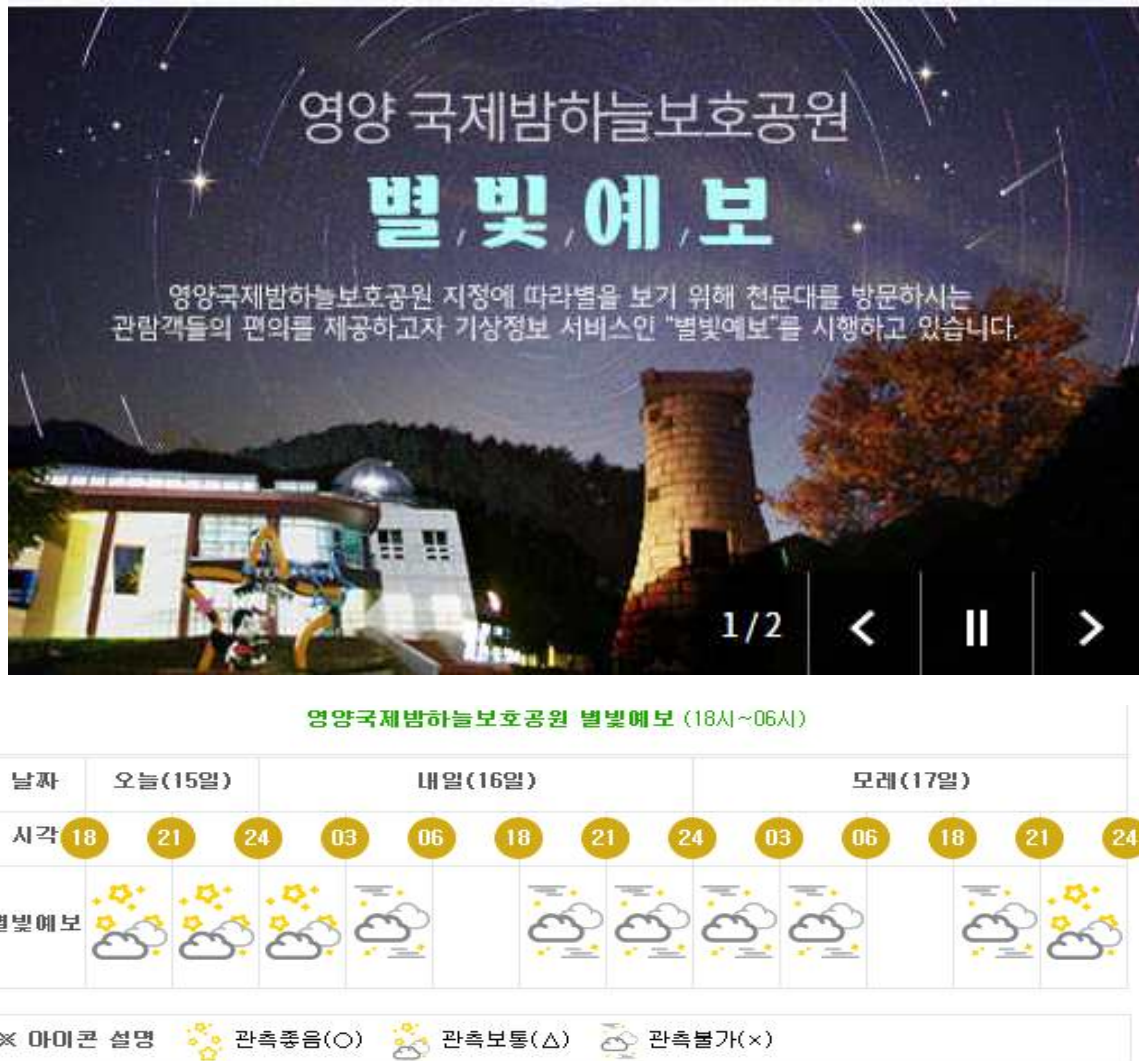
영양 국제밤하늘보호공원

별빛예보

영양국제밤하늘보호공원 지정에 따라별을 보기 위해 천문대를 방문하시는 관람객들의 편의를 제공하고자 기상정보 서비스인 "별빛예보"를 시행하고 있습니다.

1/2

영양국제밤하늘보호공원 별빛예보 (18시~06시)

| 날짜 | 오늘(15일) | | | 내일(16일) | | | | | 모레(17일) | | | | |
|---|---|---|---|---|---|---|---|---|---|---|---|---|---|
| 시각 | 18 | 21 | 24 | 03 | 06 | 18 | 21 | 24 | 03 | 06 | 18 | 21 | 24 |
| 별빛예보 | | | | | | | | | | | | | |

※ 아이콘 설명 관측좋음(○) 관측보통(△) 관측불가(×)